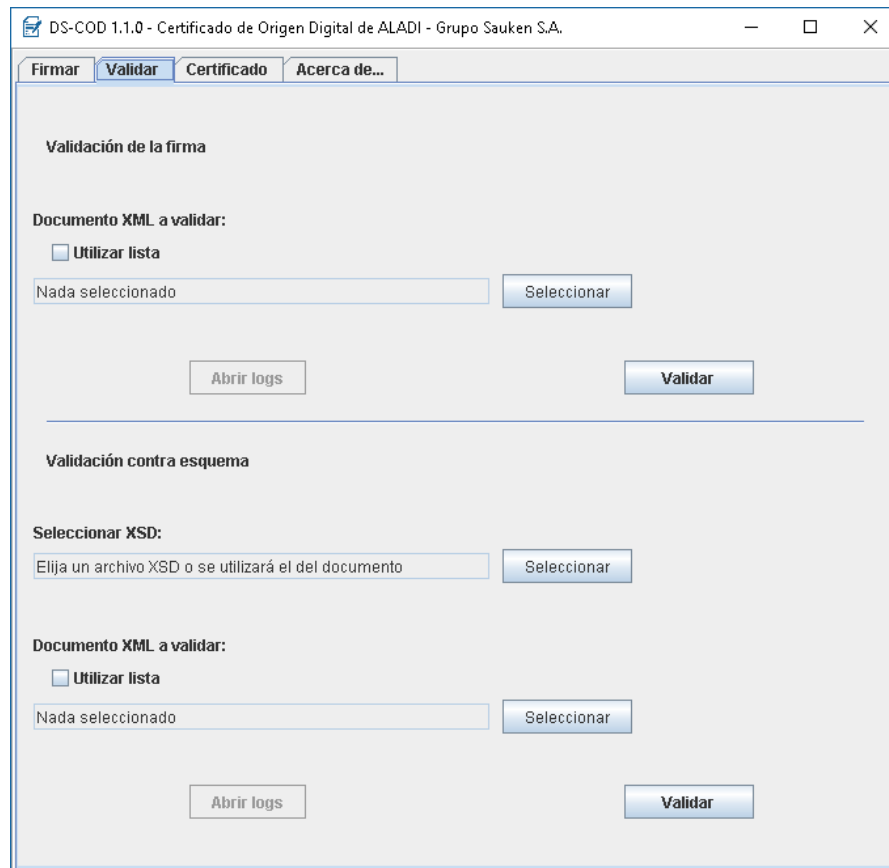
DS-COD 1.1.0 - Certificado de Origen Digital de ALADI - Grupo Sauken S.A.

Firmar | Validar | Certificado | Acerca de...

Validación de la firma

Documento XML a validar:

Utilizar lista

Nada seleccionado

Seleccionar

Abrir logs

Validar

Validación contra esquema

Seleccionar XSD:

Elija un archivo XSD o se utilizará el del documento

Seleccionar

Documento XML a validar:

Utilizar lista

Nada seleccionado

Seleccionar

Abrir logs

Validar